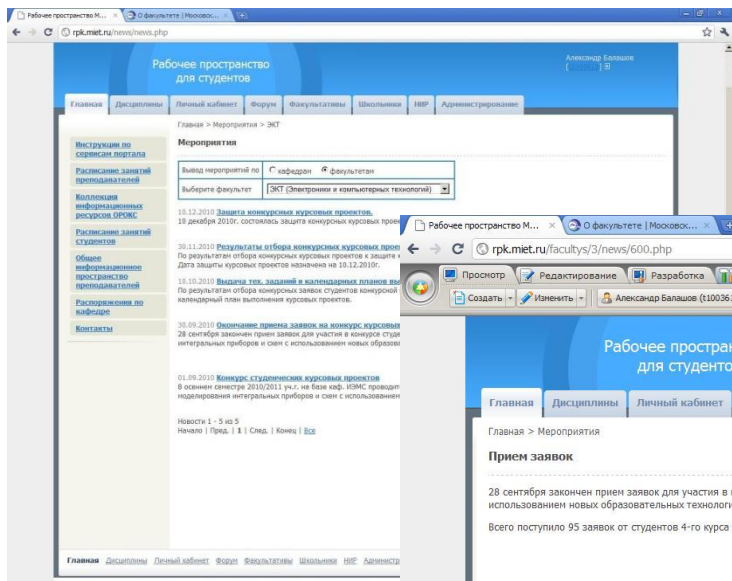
Рабочее пространство М... × О факультете | Московск... ×

rpk.miet.ru/news/news.php

Рабочее пространство для студентов

Александр Балашов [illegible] | В

Главная Дисциплины Личный кабинет Форум Факультативы Школьники НИР Администрирование

Инструкции по сервисам портала

Расписание занятий преподавателей

Коллекция информационных ресурсов ОРОКС

Расписание занятий студентов

Общее информационное пространство преподавателей

Распоряжения по кафедре

Контакты

Главная > Мероприятия > ЭКТ

Мероприятия

| Вывод мероприятий по | кафедрам факультетам |
|---|---|
| Выберите факультет | ЭКТ (Электроники и компьютерных технологий) |

10.12.2010 Защита конкурсных курсовых проектов.
10 декабря 2010г. состоялась защита конкурсных курсовых проек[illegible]

30.11.2010 Результаты отбора конкурсных курсовых проек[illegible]
По результатам отбора конкурсных курсовых проектов к защите к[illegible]
Дата защиты курсовых проектов назначена на 10.12.2010г.

10.10.2010 Выдача тех. заданий и календарных планов вы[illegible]
По результатам отбора конкурсных заявок студентов конкурсной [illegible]
календарный план выполнения курсовых проектов.

30.09.2010 Окончание приема заявок на конкурс курсовых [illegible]
28 сентября закончен прием заявок для участия в конкурсе студе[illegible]
интегральных приборов и схем с использованием новых образова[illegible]

01.09.2010 Конкурс студенческих курсовых проектов
В осеннем семестре 2010/2011 уч.г. на базе каф. ИЭМС проводит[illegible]
моделирования интегральных приборов и схем с использованием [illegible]

Новости 1 - 5 из 5
Начало | Пред. | 1 | След. | Конец | Все

Главная Дисциплины Личный кабинет Форум Факультативы Школьники НИР Администр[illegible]

Рабочее пространство М... × О факультете | Московск... ×

rpk.miet.ru/facultys/3/news/600.php

Просмотр Редактирование Разработка

Создать Изменить Александр Балашов (t10036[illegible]

Рабочее пространс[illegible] для студенто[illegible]

Главная Дисциплины Личный кабинет

Главная > Мероприятия

Прием заявок

28 сентября закончен прием заявок для участия в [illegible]
использованием новых образовательных технологи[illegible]

Всего поступило 95 заявок от студентов 4-го курса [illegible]